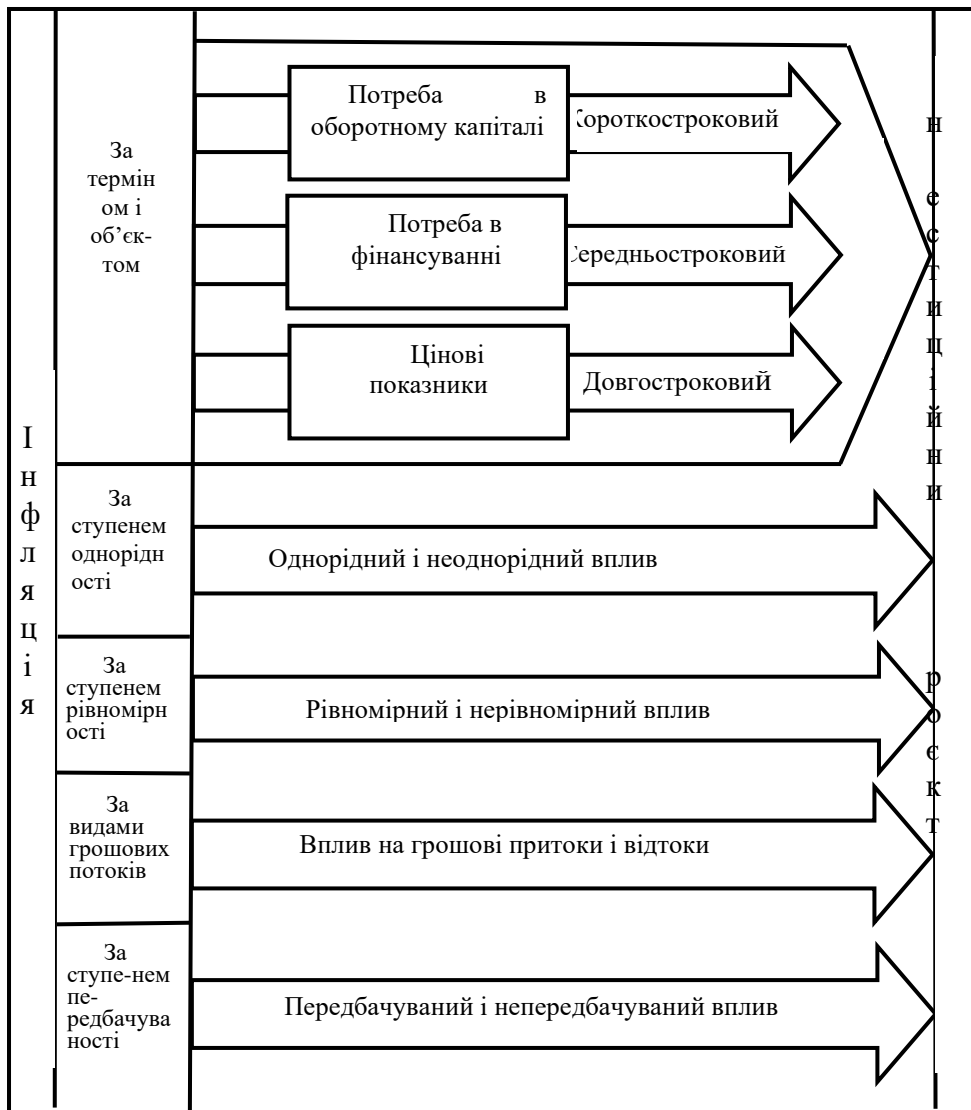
Інфляція

За терміном і об'єктом

Потреба в оборотному капіталі

Короткостроковий

Потреба в фінансуванні

Середньостроковий

Цінові показники

Довгостроковий

нестиційний

За ступенем однорідності

Однорідний і неоднорідний вплив

За ступенем рівномірності

Рівномірний і нерівномірний вплив

За видами грошових потоків

Вплив на грошові притоки і відтоки

За ступе-нем пе-редбачуваності

Передбачуваний і непередбачуваний вплив

роект